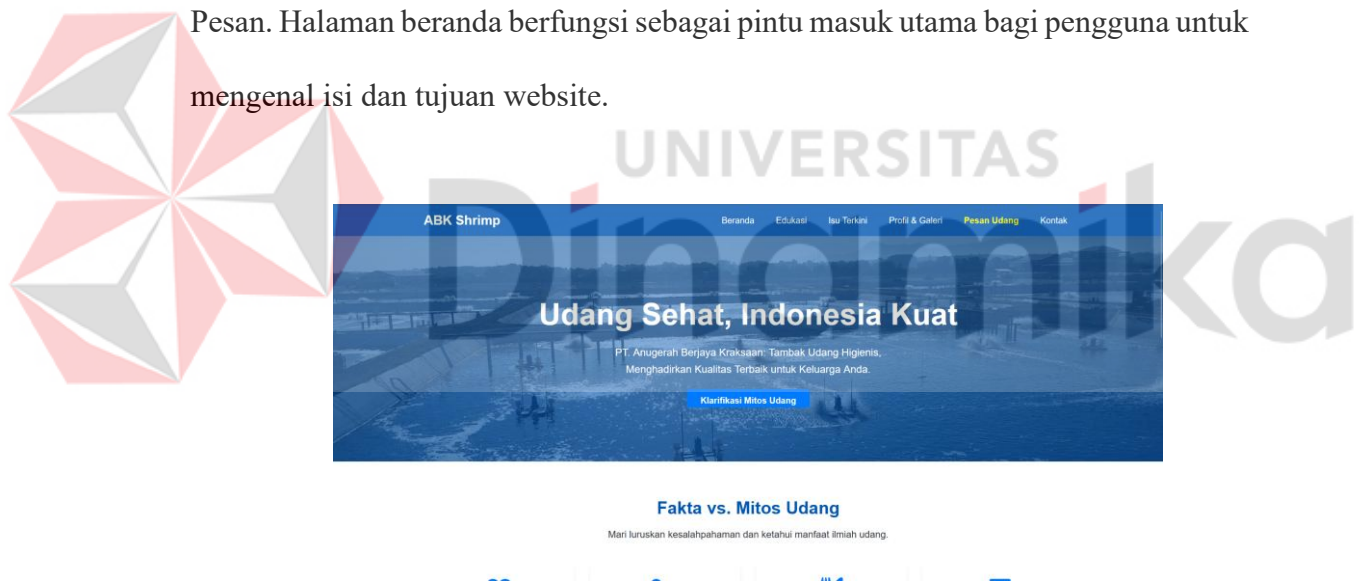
Pesan. Halaman beranda berfungsi sebagai pintu masuk utama bagi pengguna untuk mengenal isi dan tujuan website.

UNIVERSITAS
Dinamika

ABK Shrimp
Beranda Edukasi Isu Terkini Profil & Galeri Pesan Udang Kontak

Udang Sehat, Indonesia Kuat
PT. Anugerah Berjaya Kraksaan: Tambak Udang Higienis, Menghadirkan Kualitas Terbaik untuk Keluarga Anda.
Klarifikasi Mitos Udang

Fakta vs. Mitos Udang
Mari luruskan kesalahpahaman dan ketahui manfaat ilmiah udang.